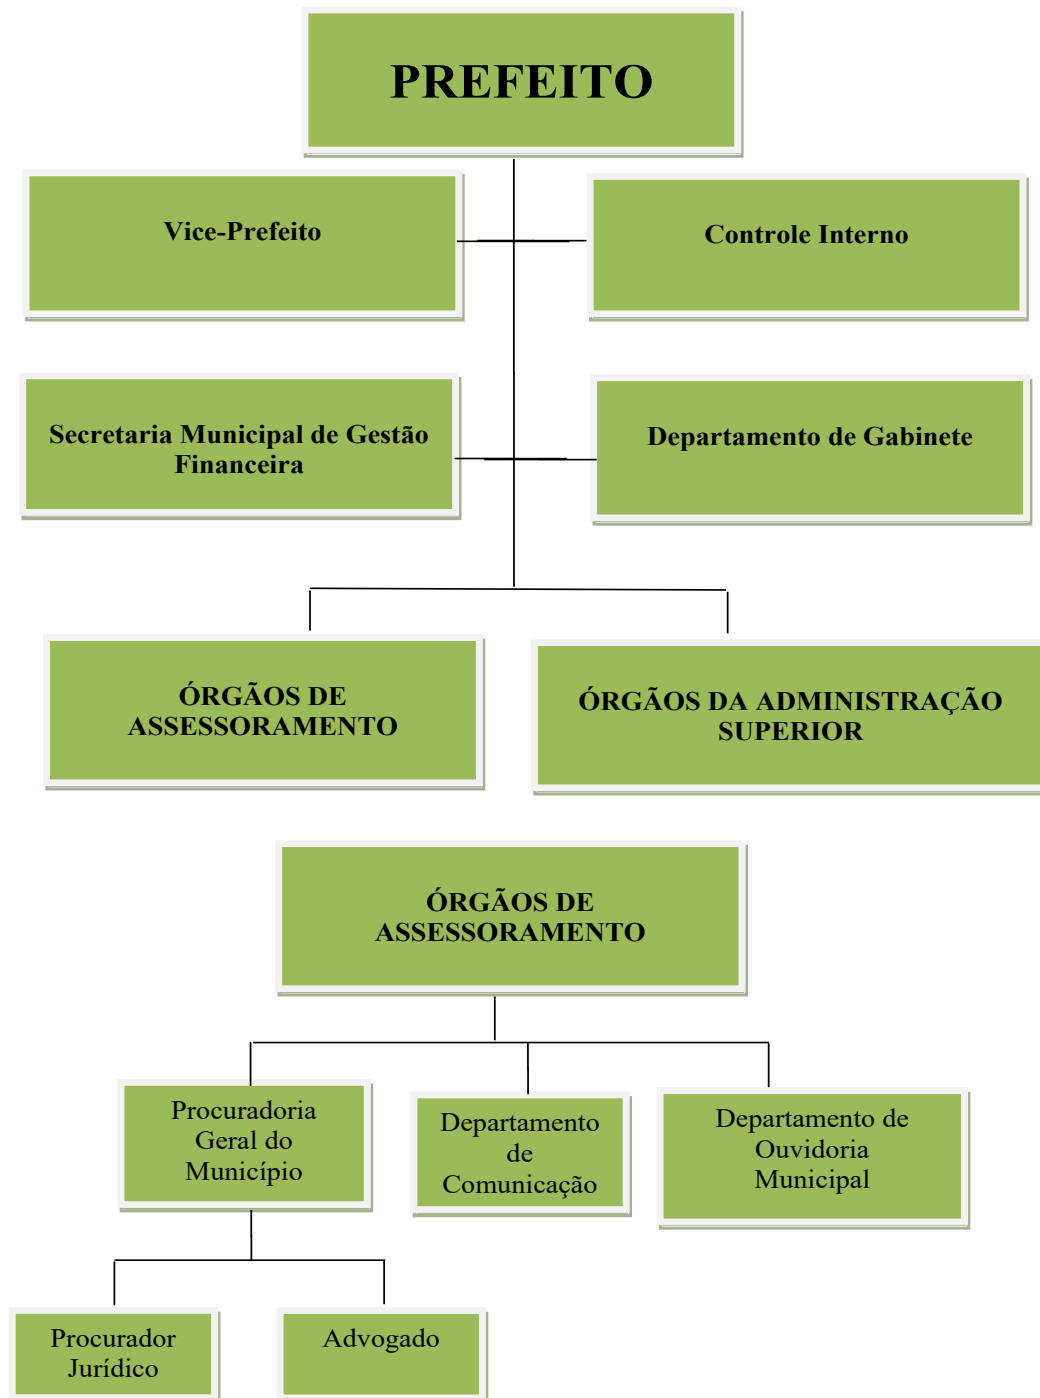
PREFEITO

Vice-Prefeito

Controle Interno

Secretaria Municipal de Gestão Financeira

Departamento de Gabinete

ÓRGÃOS DE ASSESSORAMENTO

ÓRGÃOS DA ADMINISTRAÇÃO SUPERIOR

ÓRGÃOS DE ASSESSORAMENTO

Procuradoria Geral do Município

Departamento de Comunicação

Departamento de Ouvidoria Municipal

Procurador Jurídico

Advogado